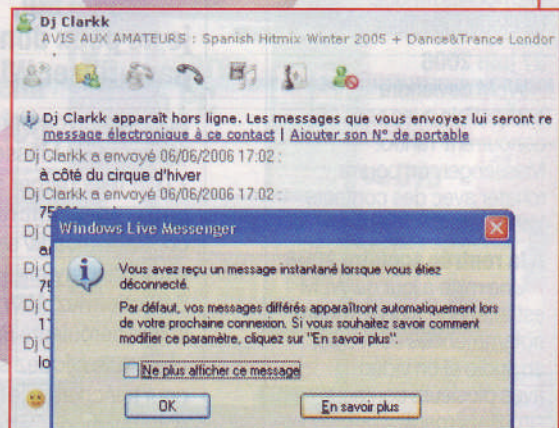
Dj Clarkk
AVIS AUX AMATEURS : Spanish Hitmix Winter 2005 + Dance&Trance London

Dj Clarkk apparaît hors ligne. Les messages que vous envoyez lui seront re
message électronique à ce contact | Ajouter son N° de portable

Dj Clarkk a envoyé 06/06/2006 17:02 :
à côté du cirque d'hiver
Dj Clarkk a envoyé 06/06/2006 17:02 :
75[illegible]
Dj C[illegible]
ar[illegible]
Dj C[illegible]
75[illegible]
Dj C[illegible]
11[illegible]
Dj C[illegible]
lo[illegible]

Windows Live Messenger

Vous avez reçu un message instantané lorsque vous étiez déconnecté.

Par défaut, vos messages différés apparaîtront automatiquement lors de votre prochaine connexion. Si vous souhaitez savoir comment modifier ce paramètre, cliquez sur "En savoir plus".

Ne plus afficher ce message

OK

En savoir plus